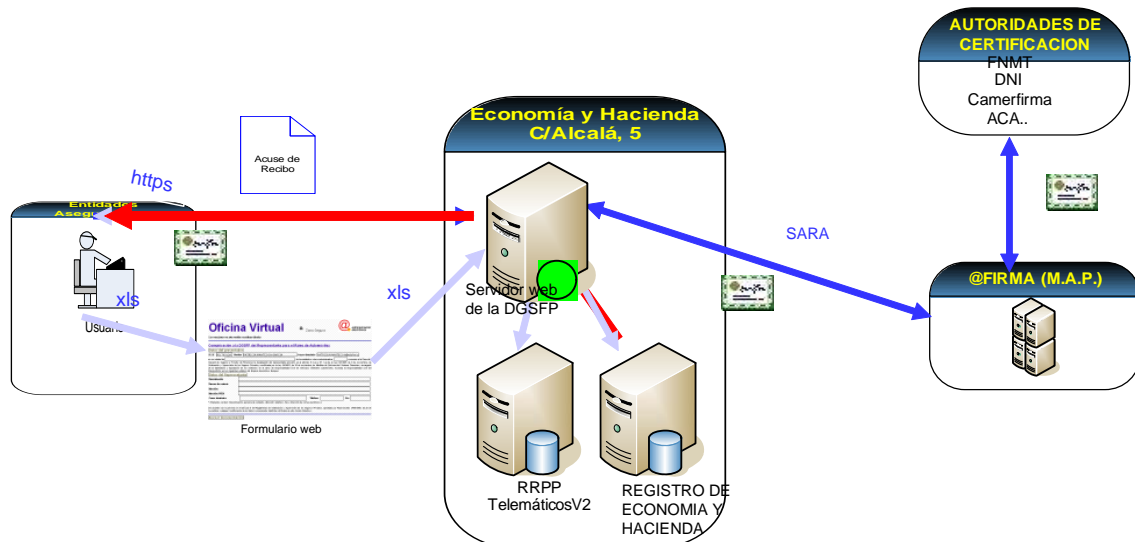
AUTORIDADES DE CERTIFICACION
FNMT
DNI
Camerfirma
ACA..

Economía y Hacienda
C/Alcalá, 5

Acuse de Recibo

https

Entidades Asegu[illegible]

xls

Usuario

Oficina Virtual

Formulario web

xls

Servidor web de la DGSFP

SARA

@FIRMA (M.A.P.)

RRPP TelemáticosV2

REGISTRO DE ECONOMIA Y HACIENDA